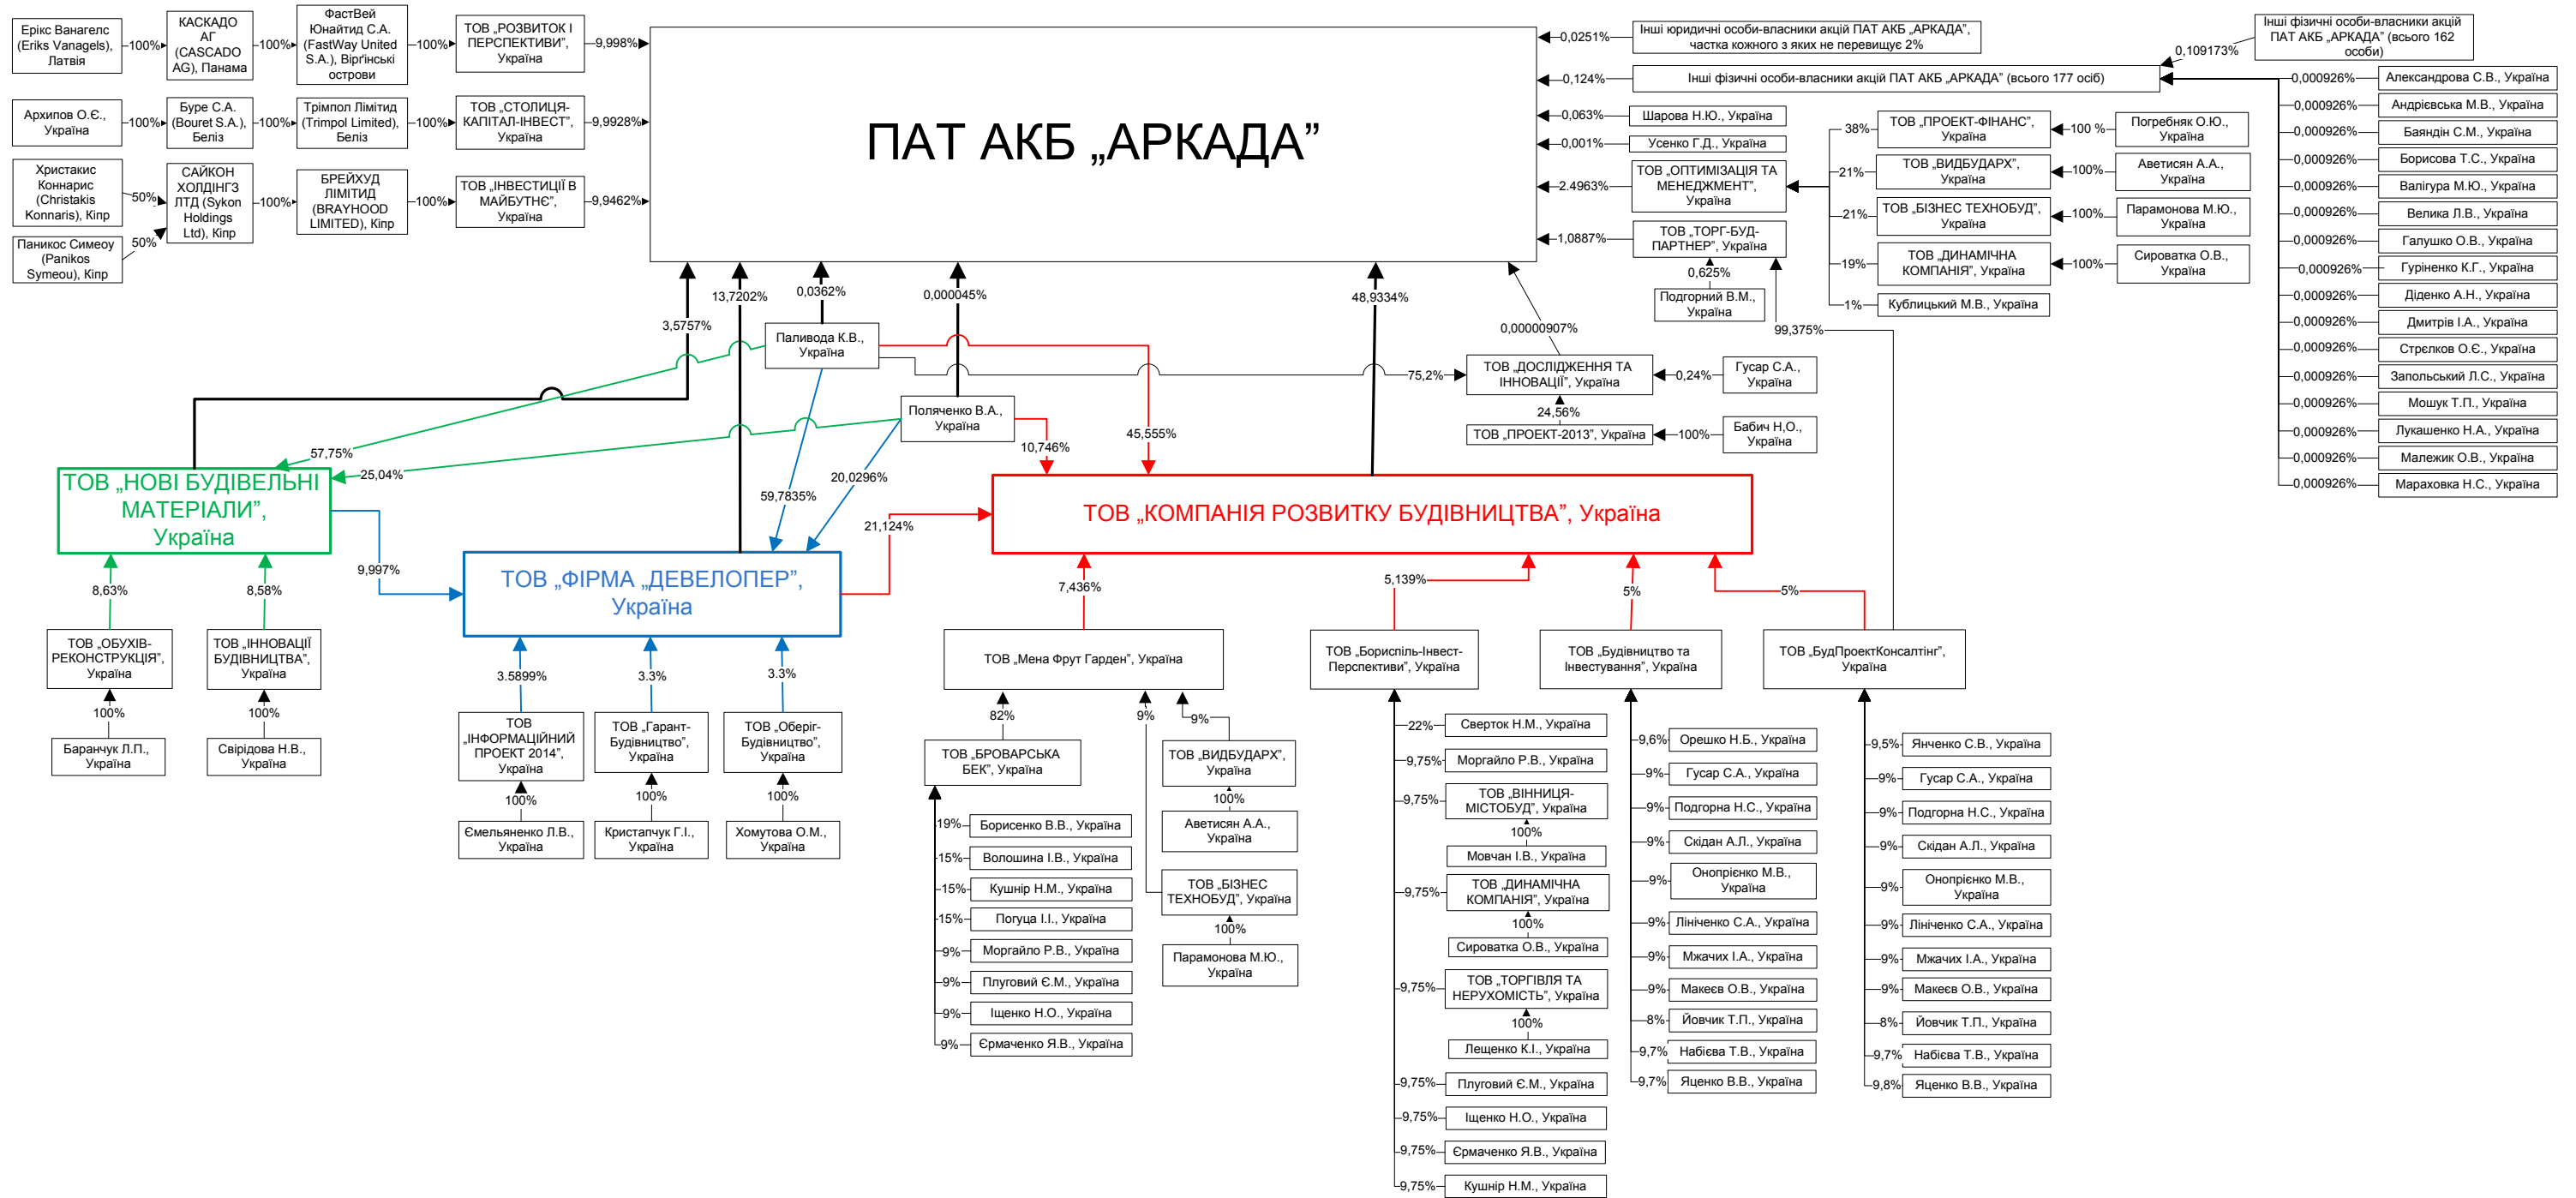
Ерікс Вангелс (Eriks Vanagels), Латвія
100%
КАСКАДО АГ (CASCADO AG), Панама
100%
ФастВей Юнайтид С.А. (FastWay United S.A.), Віргінські острови
100%
ТОВ „РОЗВИТОК І ПЕРСПЕКТИВИ", Україна
9,998%

Архипов О.Є., Україна
100%
Буре С.А. (Bouret S.A.), Беліз
100%
Трімпол Лімітид (Trimpol Limited), Беліз
100%
ТОВ „СТОЛИЦЯ-КАПІТАЛ-ІНВЕСТ", Україна
9,9928%

Христакис Коннарис (Christakis Konnaris), Кіпр
50%
Паникос Симеоу (Panikos Symeou), Кіпр
50%
САЙКОН ХОЛДІНГЗ ЛТД (Sykon Holdings Ltd), Кіпр
100%
БРЕЙХУД ЛІМІТИД (BRAYHOOD LIMITED), Кіпр
100%
ТОВ „ІНВЕСТИЦІЇ В МАЙБУТНЄ", Україна
9,9462%

ПАТ АКБ „АРКАДА"

0,0251%
Інші юридичні особи-власники акцій ПАТ АКБ „АРКАДА", частка кожного з яких не перевищує 2%
0,124%
Інші фізичні особи-власники акцій ПАТ АКБ „АРКАДА" (всього 177 осіб)
0,109173%
Інші фізичні особи-власники акцій ПАТ АКБ „АРКАДА" (всього 162 особи)
0,063%
Шарова Н.Ю., Україна
0,001%
Усенко Г.Д., Україна
2.4963%
ТОВ „ОПТИМІЗАЦІЯ ТА МЕНЕДЖМЕНТ", Україна
1,0887%
ТОВ „ТОРГ-БУД-ПАРТНЕР", Україна
0,625%
Подгорний В.М., Україна
99,375%

38%
ТОВ „ПРОЕКТ-ФІНАНС", Україна
100 %
Погребняк О.Ю., Україна
21%
ТОВ „ВИДБУДАРХ", Україна
100%
Аветисян А.А., Україна
21%
ТОВ „БІЗНЕС ТЕХНОБУД", Україна
100%
Парамонова М.Ю., Україна
19%
ТОВ „ДИНАМІЧНА КОМПАНІЯ", Україна
100%
Сироватка О.В., Україна
1%
Кублицький М.В., Україна

0,000926% Александрова С.В., Україна
0,000926% Андрієвська М.В., Україна
0,000926% Баяндін С.М., Україна
0,000926% Борисова Т.С., Україна
0,000926% Валігура М.Ю., Україна
0,000926% Велика Л.В., Україна
0,000926% Галушко О.В., Україна
0,000926% Гуріненко К.Г., Україна
0,000926% Діденко А.Н., Україна
0,000926% Дмитрів І.А., Україна
0,000926% Стрєлков О.Є., Україна
0,000926% Запольський Л.С., Україна
0,000926% Мошук Т.П., Україна
0,000926% Лукашенко Н.А., Україна
0,000926% Малежик О.В., Україна
0,000926% Мараховка Н.С., Україна

3,5757%
13,7202%
0,0362%
0,000045%
48,9334%
0,00000907%
Паливода К.В., Україна
Поляченко В.А., Україна
75,2%
ТОВ „ДОСЛІДЖЕННЯ ТА ІННОВАЦІЇ", Україна
0,24%
Гусар С.А., Україна
24,56%
ТОВ „ПРОЕКТ-2013", Україна
100%
Бабич Н.О., Україна

57,75%
25,04%
10,746%
45,555%
59,7835%
20,0296%
21,124%
9,997%

ТОВ „НОВІ БУДІВЕЛЬНІ МАТЕРІАЛИ", Україна
ТОВ „КОМПАНІЯ РОЗВИТКУ БУДІВНИЦТВА", Україна
ТОВ „ФІРМА „ДЕВЕЛОПЕР", Україна

8,63%
ТОВ „ОБУХІВ-РЕКОНСТРУКЦІЯ", Україна
100%
Баранчук Л.П., Україна
8,58%
ТОВ „ІННОВАЦІЇ БУДІВНИЦТВА", Україна
100%
Свірідова Н.В., Україна

3.5899%
ТОВ „ІНФОРМАЦІЙНИЙ ПРОЕКТ 2014", Україна
100%
Ємельяненко Л.В., Україна
3.3%
ТОВ „Гарант-Будівництво", Україна
100%
Кристапчук Г.І., Україна
3.3%
ТОВ „Оберіг-Будівництво", Україна
100%
Хомутова О.М., Україна

7,436%
ТОВ „Мена Фрут Гарден", Україна
82%
ТОВ „БРОВАРСЬКА БЕК", Україна
9%
9%
ТОВ „ВИДБУДАРХ", Україна
100%
Аветисян А.А., Україна
ТОВ „БІЗНЕС ТЕХНОБУД", Україна
100%
Парамонова М.Ю., Україна
19% Борисенко В.В., Україна
15% Волошина І.В., Україна
15% Кушнір Н.М., Україна
15% Погуца І.І., Україна
9% Моргайло Р.В., Україна
9% Плуговий Є.М., Україна
9% Іщенко Н.О., Україна
9% Єрмаченко Я.В., Україна

5,139%
ТОВ „Бориспіль-Інвест-Перспективи", Україна
22% Сверток Н.М., Україна
9,75% Моргайло Р.В., Україна
9,75% ТОВ „ВІННИЦЯ-МІСТОБУД", Україна
100%
Мовчан І.В., Україна
9,75% ТОВ „ДИНАМІЧНА КОМПАНІЯ", Україна
100%
Сироватка О.В., Україна
9,75% ТОВ „ТОРГІВЛЯ ТА НЕРУХОМІСТЬ", Україна
100%
Лещенко К.І., Україна
9,75% Плуговий Є.М., Україна
9,75% Іщенко Н.О., Україна
9,75% Єрмаченко Я.В., Україна
9,75% Кушнір Н.М., Україна

5%
ТОВ „Будівництво та Інвестування", Україна
9,6% Орешко Н.Б., Україна
9% Гусар С.А., Україна
9% Подгорна Н.С., Україна
9% Скідан А.Л., Україна
9% Оноприєнко М.В., Україна
9% Лініченко С.А., Україна
9% Мжачих І.А., Україна
9% Макеєв О.В., Україна
8% Йовчик Т.П., Україна
9,7% Набієва Т.В., Україна
9,7% Яценко В.В., Україна

5%
ТОВ „БудПроектКонсалтінг", Україна
9,5% Янченко С.В., Україна
9% Гусар С.А., Україна
9% Подгорна Н.С., Україна
9% Скідан А.Л., Україна
9% Оноприєнко М.В., Україна
9% Лініченко С.А., Україна
9% Мжачих І.А., Україна
9% Макеєв О.В., Україна
8% Йовчик Т.П., Україна
9,7% Набієва Т.В., Україна
9,8% Яценко В.В., Україна